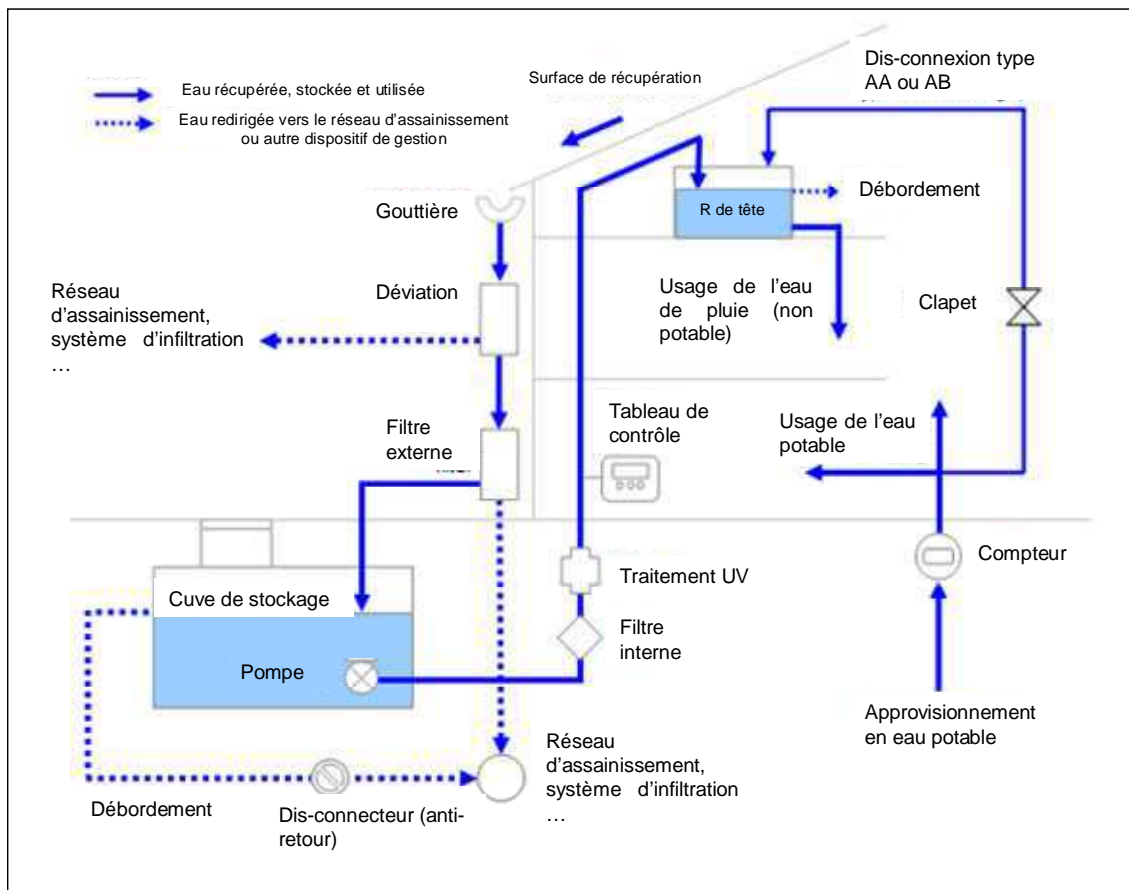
Eau récupérée, stockée et utilisée

Eau redirigée vers le réseau d'assainissement ou autre dispositif de gestion

Surface de récupération

Dis-connexion type AA ou AB

Débordement

R de tête

Gouttière

Déviation

Réseau d'assainissement, système d'infiltration …

Usage de l'eau de pluie (non potable)

Clapet

Filtre externe

Tableau de contrôle

Usage de l'eau potable

Compteur

Traitement UV

Cuve de stockage

Filtre interne

Pompe

Approvisionnement en eau potable

Réseau d'assainissement, système d'infiltration …

Débordement

Dis-connecteur (anti-retour)